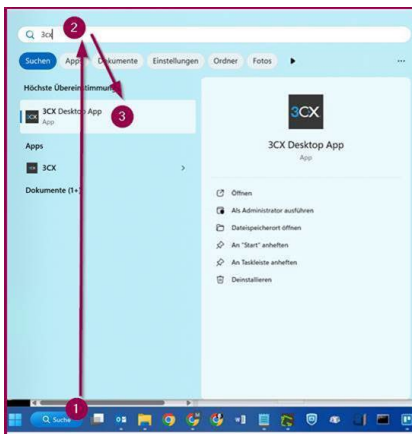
3CX

2

Suchen Apps Dokumente Einstellungen Ordner Fotos ...

Höchste Übereinstimmung

3CX Desktop App
App

3

Apps

3CX

Dokumente (1+)

3CX

3CX Desktop App
App

Öffnen
Als Administrator ausführen
Dateispeicherort öffnen
An "Start" anheften
An Taskleiste anheften
Deinstallieren

1

Suche